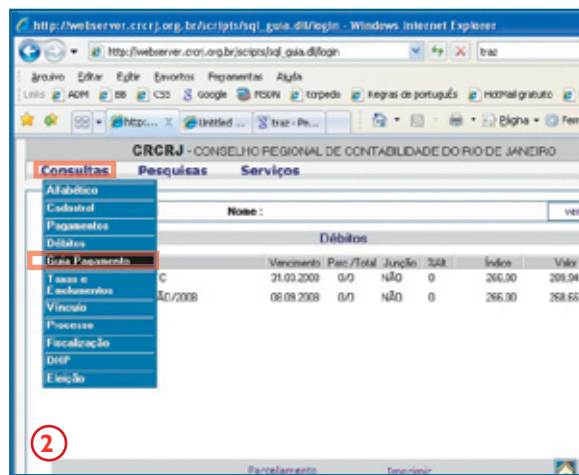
http://webserver.crcrj.org.br/scripts/sql_guia.dll/login - Windows Internet Explorer

http://webserver.crcrj.org.br/scripts/sql_guia.dll/login

traz

Arquivo Editar Exibir Favoritos Ferramentas Ajuda

Links ADM BB CSS Google MSDN torpedo Regras de portuguÊs HotMail gratuito

http:... Untitled ... traz - Pe...

Página Fer

CRCRJ - CONSELHO REGIONAL DE CONTABILIDADE DO RIO DE JANEIRO

Consultas Pesquisas Serviços

Alfabético
Cadastral
Pagamentos
Débitos
Guia Pagamento
Taxas e Emolumentos
Vínculo
Processo
Fiscalização
DHP
Eleição

Nome :

Débitos

| | Vencimento | Parc./Total | Junção | %Alt | Índice | Valo |
|---|---|---|---|---|---|---|
| C | 31.03.2008 | 0/0 | NÃO | 0 | 266,00 | 289,9 |
| ÃO/2008 | 08.09.2008 | 0/0 | NÃO | 0 | 266,00 | 268,6 |

2

Parcelamento Imprimir